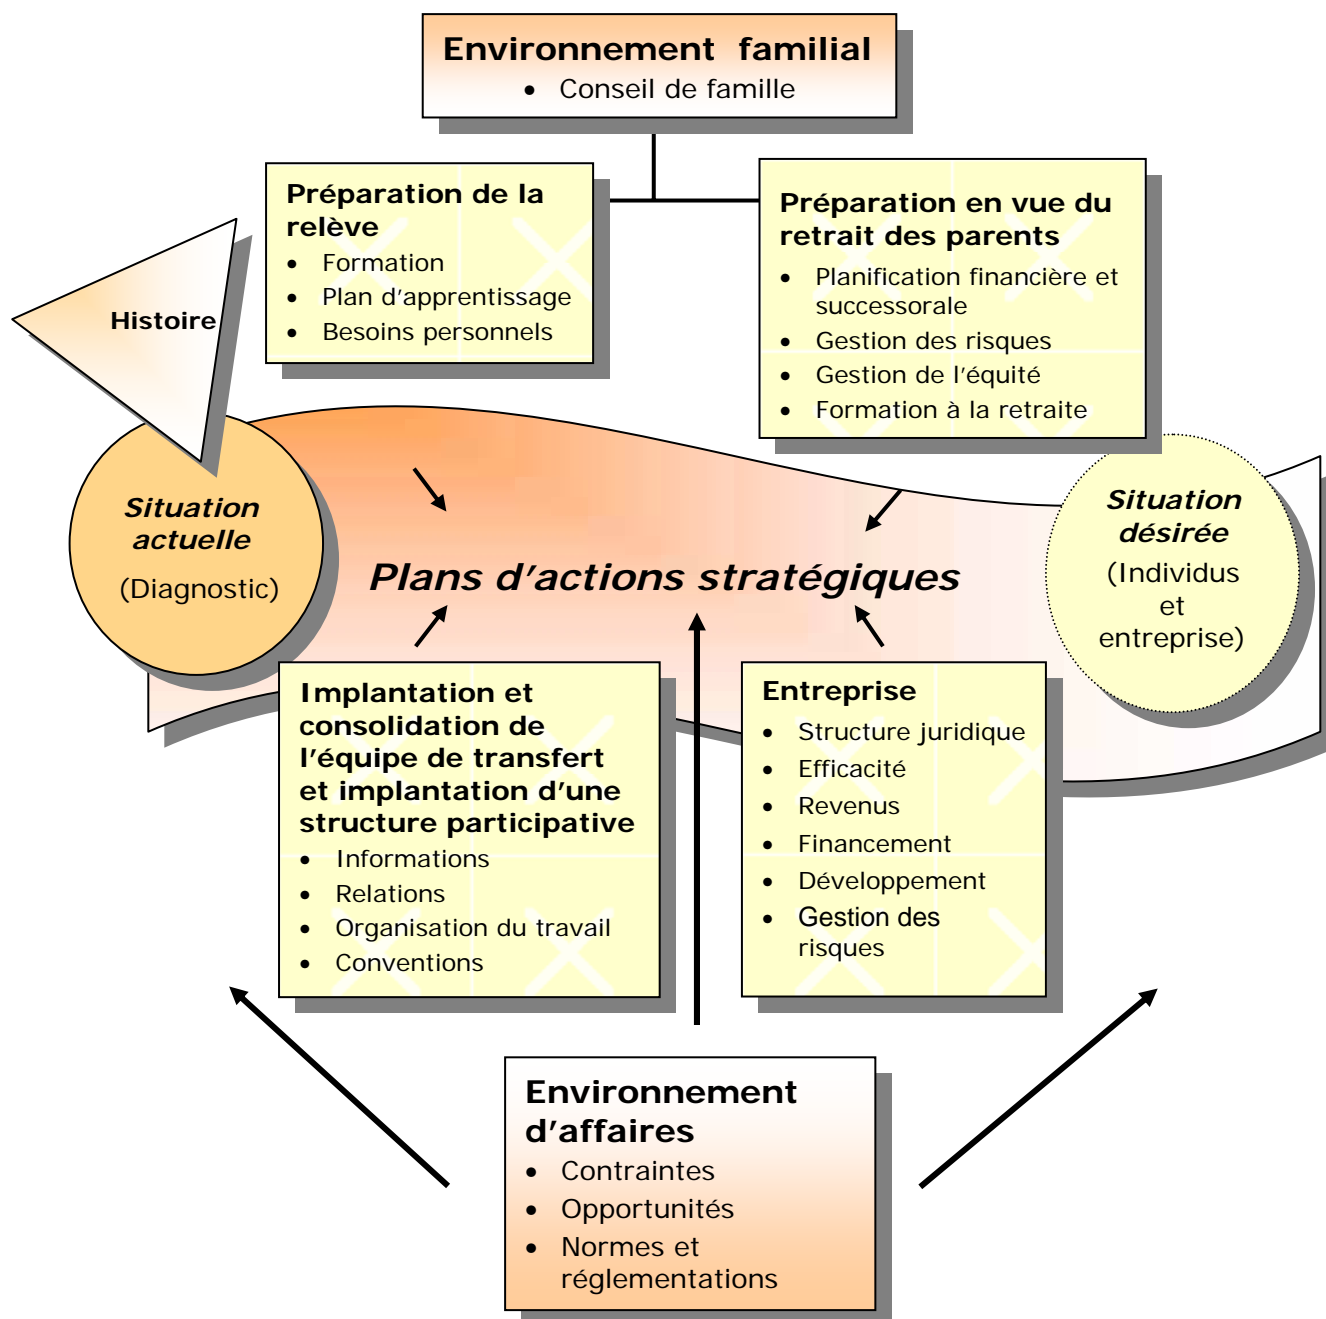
Environnement familial
- Conseil de famille

Préparation de la relève
- Formation
- Plan d'apprentissage
- Besoins personnels

Préparation en vue du retrait des parents
- Planification financière et successorale
- Gestion des risques
- Gestion de l'équité
- Formation à la retraite

Histoire

Situation actuelle
(Diagnostic)

Plans d'actions stratégiques

Situation désirée
(Individus et entreprise)

Implantation et consolidation de l'équipe de transfert et implantation d'une structure participative
- Informations
- Relations
- Organisation du travail
- Conventions

Entreprise
- Structure juridique
- Efficacité
- Revenus
- Financement
- Développement
- Gestion des risques

Environnement d'affaires
- Contraintes
- Opportunités
- Normes et réglementations